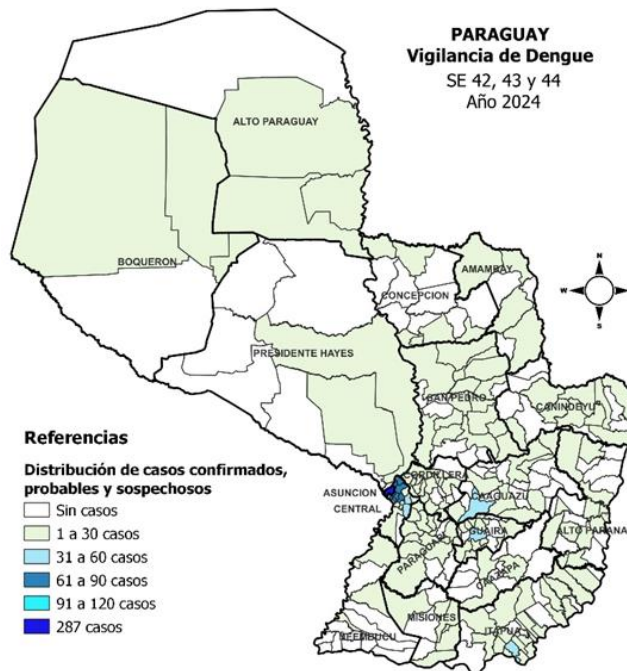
PARAGUAY
Vigilancia de Dengue
SE 42, 43 y 44
Año 2024

ALTO PARAGUAY
BOQUERON
AMAMBAY
CONCEPCION
PRESIDENTE HAYES
SAN PEDRO
CANINDEYU
CORDILLERA
ASUNCION
CENTRAL
CAAGUAZU
ALTO PARANA
GUAIRA
PARAGUARI
CAAZAPA
MISIONES
ÑEEMBUCU
ITAPUA

N
W
E
S

Referencias
Distribución de casos confirmados, probables y sospechosos
Sin casos
1 a 30 casos
31 a 60 casos
61 a 90 casos
91 a 120 casos
287 casos